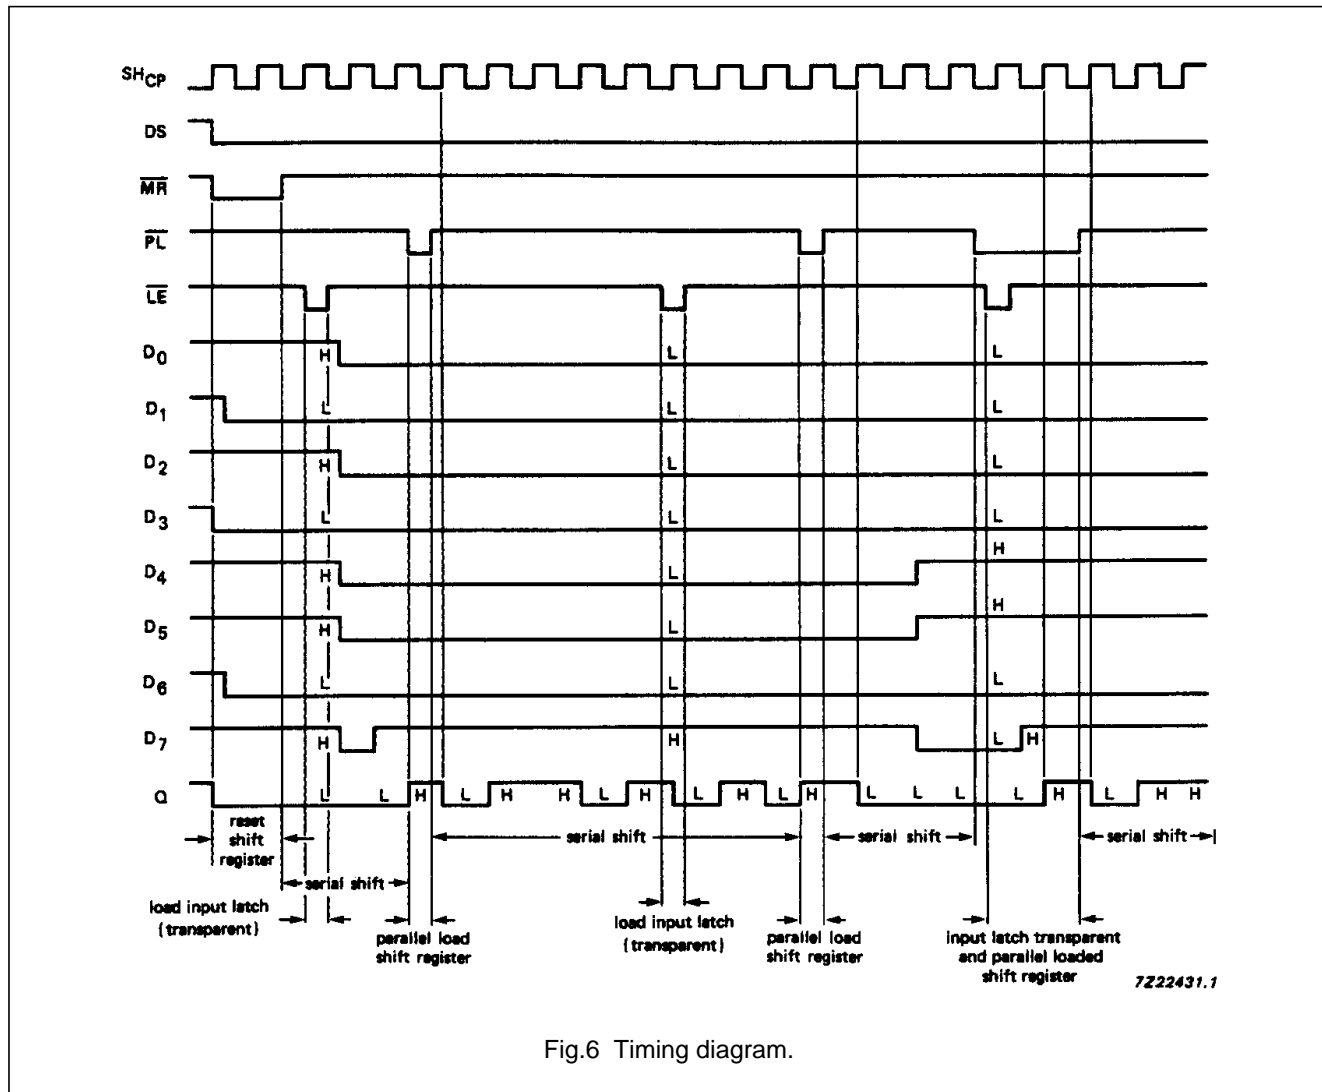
$SH_{CP}$

DS

$\overline{MR}$

$\overline{PL}$

$\overline{LE}$

$D_0$ H L L

$D_1$ L L L

$D_2$ H L L

$D_3$ L L L

$D_4$ H L H

$D_5$ H L H

$D_6$ L L L

$D_7$ H H L H

Q L L H L H H L H L H L H L L L L H L H H

reset shift register

serial shift

load input latch (transparent)

parallel load shift register

serial shift

load input latch (transparent)

parallel load shift register

serial shift

input latch transparent and parallel loaded shift register

serial shift

7Z22431.1

Fig.6 Timing diagram.